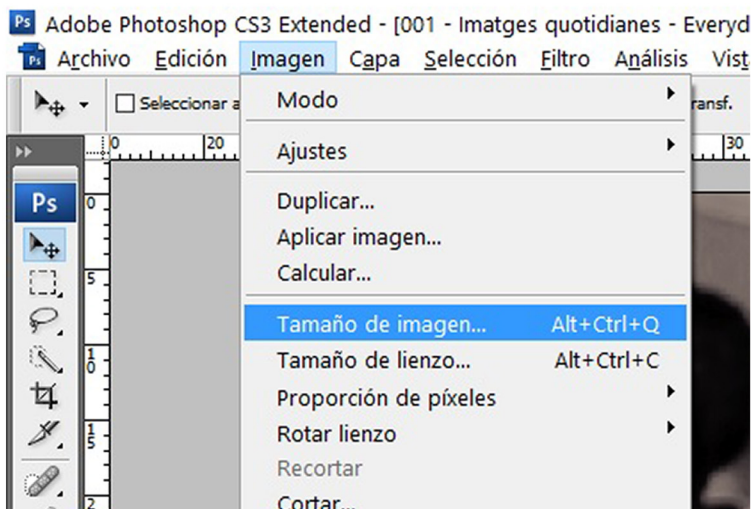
Ps Adobe Photoshop CS3 Extended - [001 - Imatges quotidianes - Everyd

Ps Archivo Edición Imagen Capa Selección Filtro Análisis Vist

Seleccionar a

ransf.

0 20 30

Ps

0

5

10

15

2

Modo

Ajustes

Duplicar...

Aplicar imagen...

Calcular...

Tamaño de imagen... Alt+Ctrl+Q

Tamaño de lienzo... Alt+Ctrl+C

Proporción de píxeles

Rotar lienzo

Recortar

Cortar...